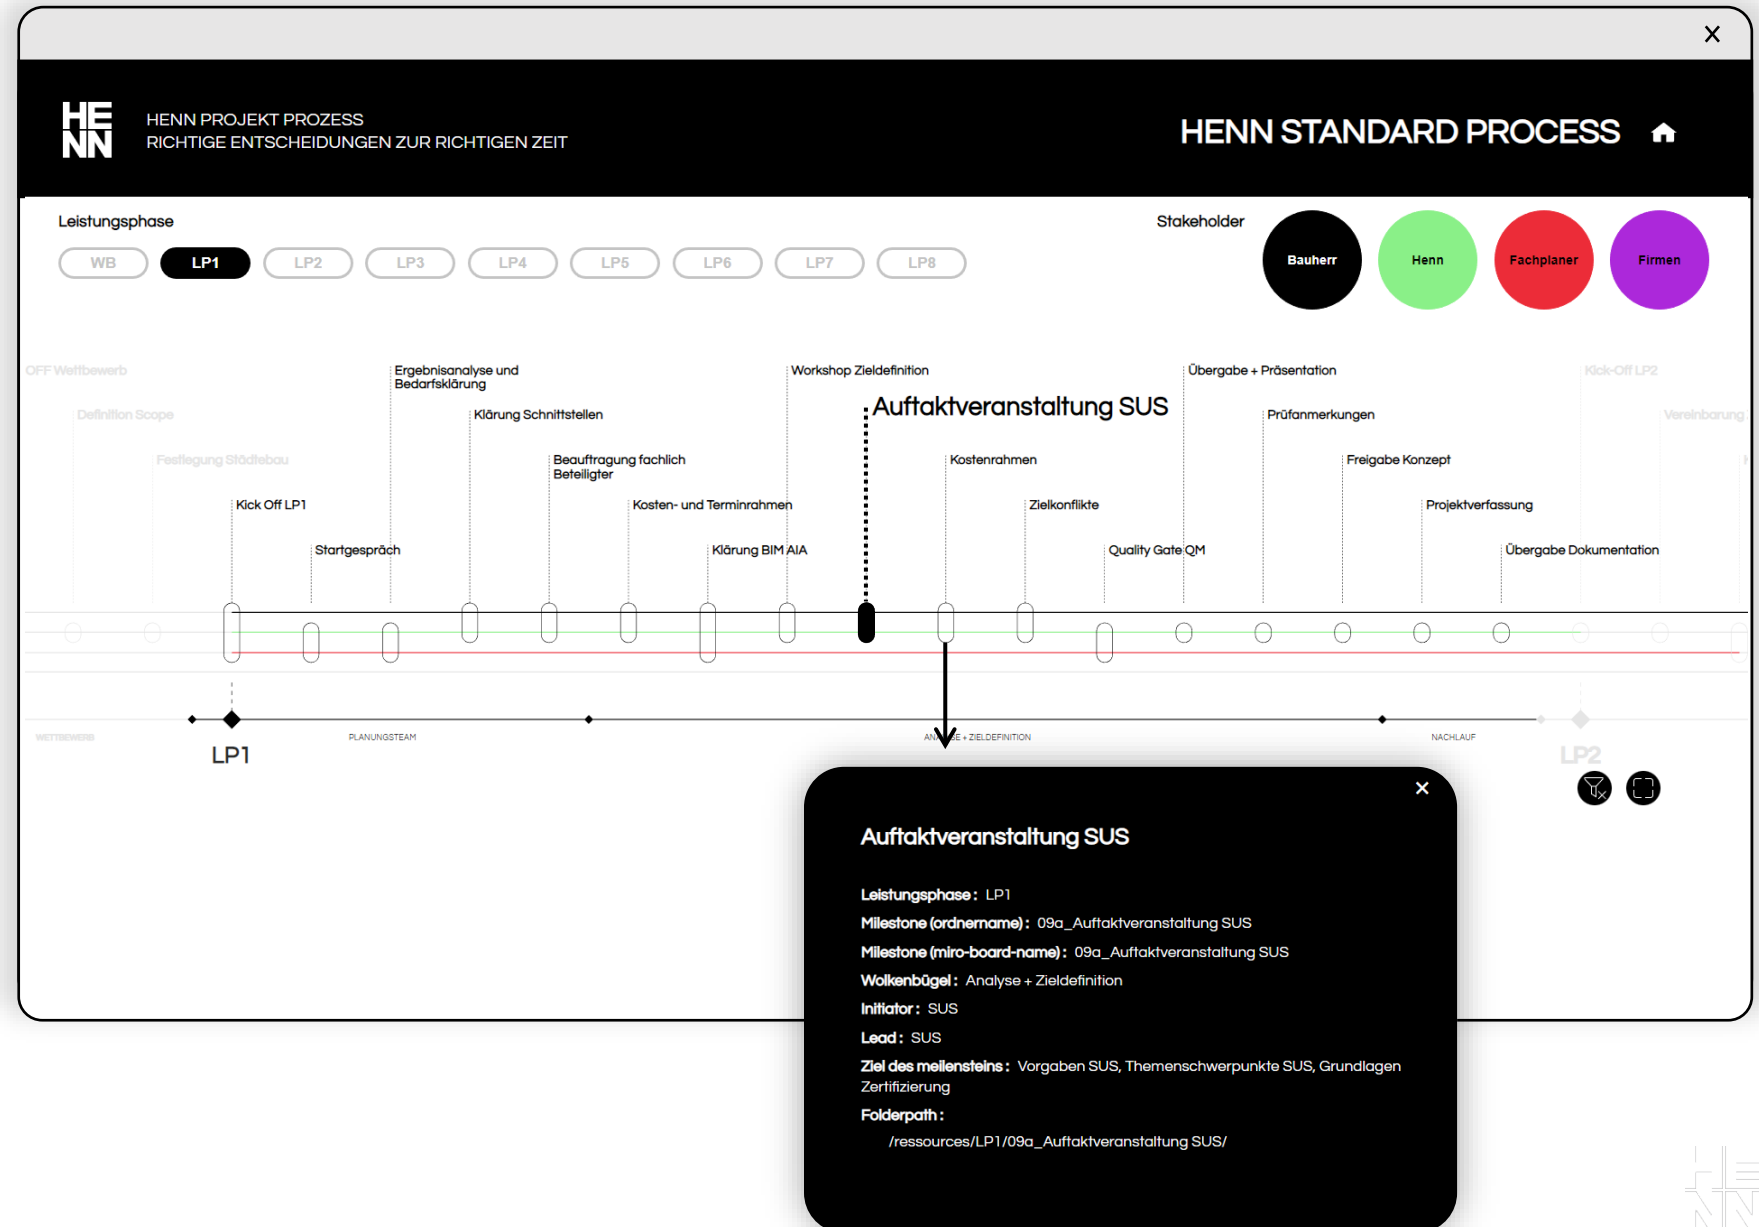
X

HE NN

HENN PROJEKT PROZESS
RICHTIGE ENTSCHEIDUNGEN ZUR RICHTIGEN ZEIT

HENN STANDARD PROCESS

Leistungsphase

WB LP1 LP2 LP3 LP4 LP5 LP6 LP7 LP8

Stakeholder

Bauherr Henn Fachplaner Firmen

OFF Wettbewerb

Definition Scope

Festlegung Städtebau

Kick Off LP1

Startgespräch

Ergebnisanalyse und Bedarfsklärung

Klärung Schnittstellen

Beauftragung fachlich Beteiligter

Kosten- und Terminrahmen

Klärung BIM AIA

Workshop Zieldefinition

Auftaktveranstaltung SUS

Kostenrahmen

Zielkonflikte

Quality Gate QM

Übergabe + Präsentation

Prüfanmerkungen

Freigabe Konzept

Projektverfassung

Übergabe Dokumentation

Kick-Off LP2

Vereinbarung

WETTBEWERB

LP1

PLANUNGSTEAM

ANA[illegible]E + ZIELDEFINITION

NACHLAUF

LP2

×

Auftaktveranstaltung SUS

Leistungsphase: LP1

Milestone (ordnername): 09a_Auftaktveranstaltung SUS

Milestone (miro-board-name): 09a_Auftaktveranstaltung SUS

Wolkenbügel: Analyse + Zieldefinition

Initiator: SUS

Lead: SUS

Ziel des meilensteins: Vorgaben SUS, Themenschwerpunkte SUS, Grundlagen Zertifizierung

Folderpath:
/ressources/LP1/09a_Auftaktveranstaltung SUS/